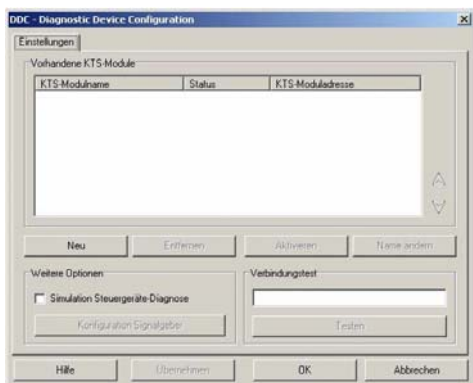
DDC - Diagnostic Device Configuration

Einstellungen

Vorhandene KTS-Module

| KTS-Modulname | Status | KTS-Moduladresse |
|---|---|---|

Neu | Entfernen | Aktivieren | Name ändern

Weitere Optionen

Simulation Steuergeräte-Diagnose

Konfiguration Signalgeber

Verbindungstest

Testen

Hilfe | Übernehmen | OK | Abbrechen